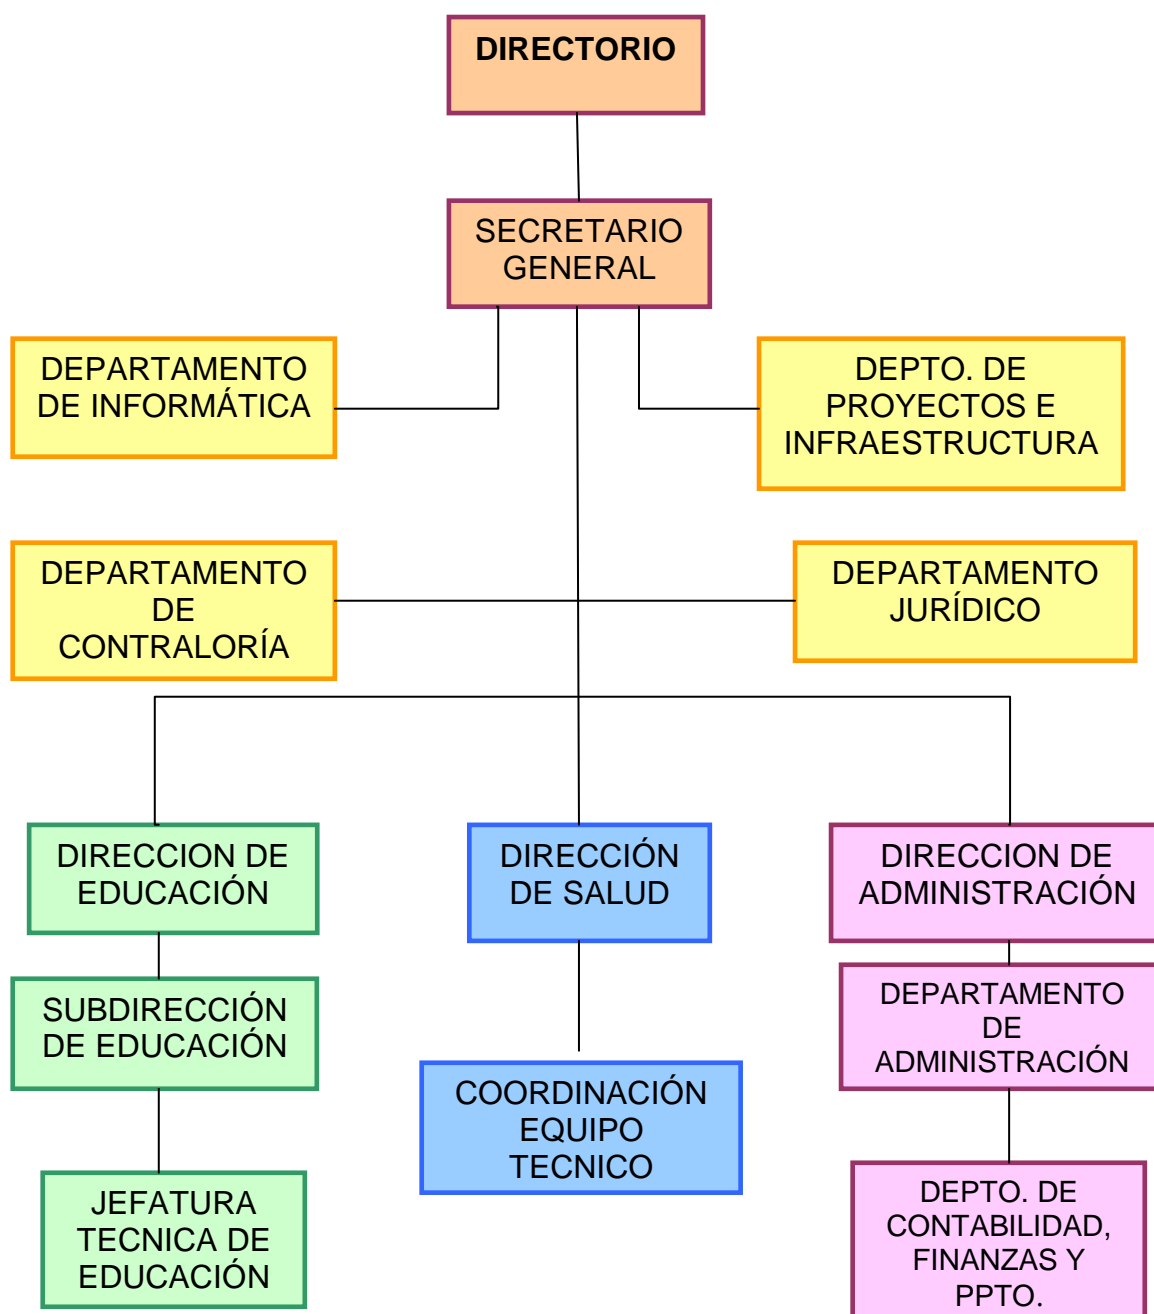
DIRECTORIO

SECRETARIO GENERAL

DEPARTAMENTO DE INFORMÁTICA

DEPTO. DE PROYECTOS E INFRAESTRUCTURA

DEPARTAMENTO DE CONTRALORÍA

DEPARTAMENTO JURÍDICO

DIRECCION DE EDUCACIÓN

SUBDIRECCIÓN DE EDUCACIÓN

JEFATURA TECNICA DE EDUCACIÓN

DIRECCIÓN DE SALUD

COORDINACIÓN EQUIPO TECNICO

DIRECCION DE ADMINISTRACIÓN

DEPARTAMENTO DE ADMINISTRACIÓN

DEPTO. DE CONTABILIDAD, FINANZAS Y PPTO.